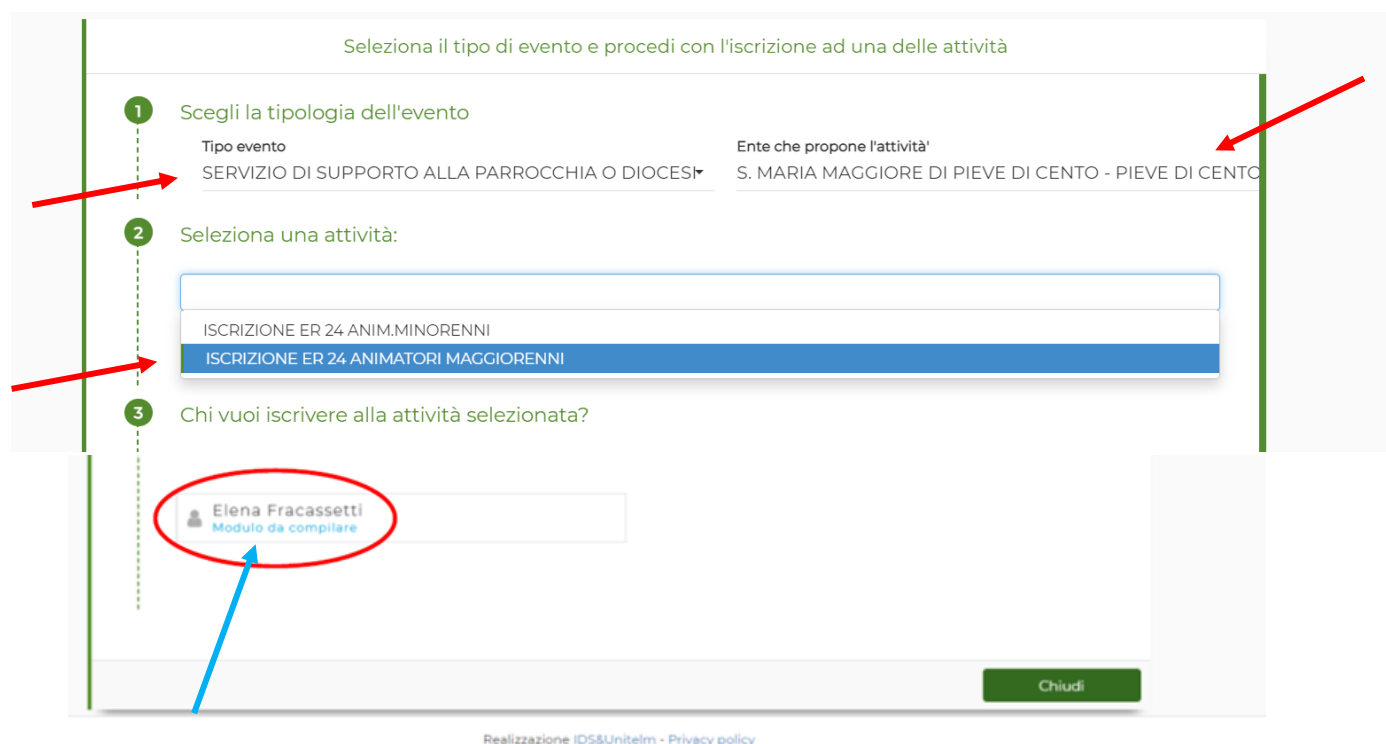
Seleziona il tipo di evento e procedi con l'iscrizione ad una delle attività

1 Scegli la tipologia dell'evento

Tipo evento
SERVIZIO DI SUPPORTO ALLA PARROCCHIA O DIOCESI

Ente che propone l'attività'
S. MARIA MAGGIORE DI PIEVE DI CENTO - PIEVE DI CENTO

2 Seleziona una attività:

ISCRIZIONE ER 24 ANIM.MINORENNI
ISCRIZIONE ER 24 ANIMATORI MAGGIORENNI

3 Chi vuoi iscrivere alla attività selezionata?

Elena Fracassetti
Modulo da compilare

Chiudi

Realizzazione IDS&Unitelm - Privacy policy